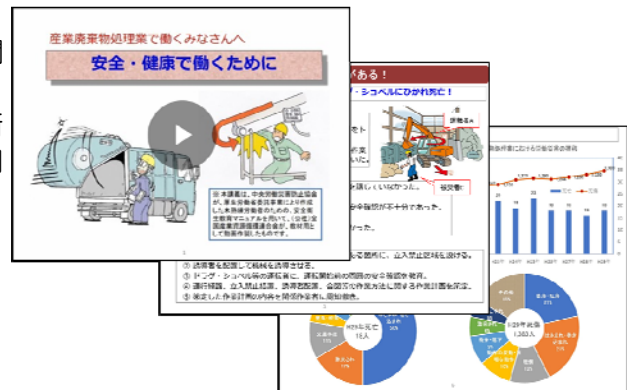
産業廃棄物処理業で働くみなさんへ

安全・健康で働くために

※本講義は、中央労働災害防止協会が、厚生労働省委託事業により作成した外国人労働者のための、安全衛生教育マニュアルを用いて、(公社)全国産業資源循環連合会が、教材用として動画作成したものです。

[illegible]がある！

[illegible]・ショベルにひかれ死亡！

被災者

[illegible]

① 誘導者を配置して機械を誘導させる。
② ドラグ・ショベル等の運転者に、運転開始前の周囲の安全確認を教育。
③ 運行経路、立入禁止措置、誘導者配置、合図方法等作業方法に関する作業計画を作成。
④ 策定した作業計画の内容を関係作業者に周知徹底。

H29年死亡
16人

H29年死傷
1,383人